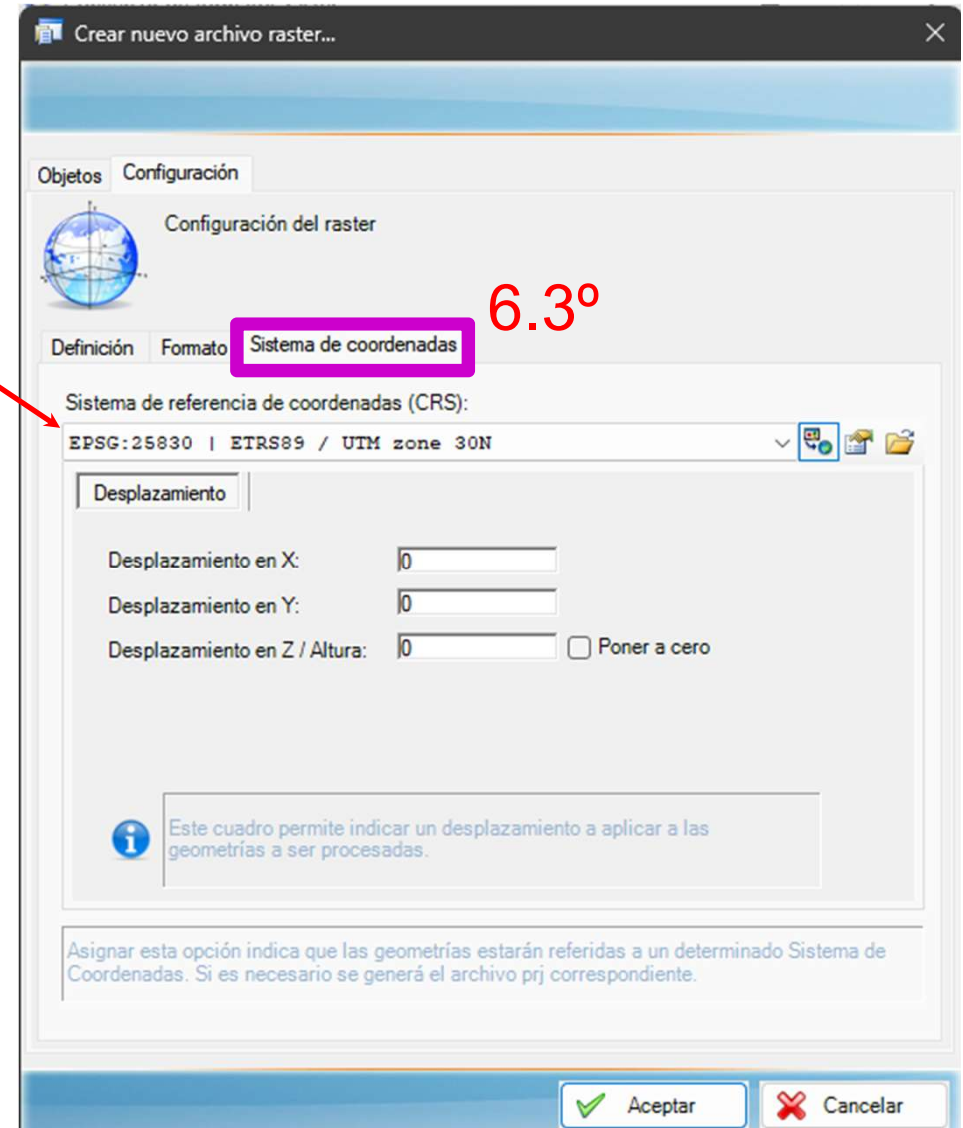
Crear nuevo archivo raster...

Objetos Configuración

Configuración del raster

6.3º

Definición Formato Sistema de coordenadas

Sistema de referencia de coordenadas (CRS):

EPSG:25830 | ETRS89 / UTM zone 30N

Desplazamiento

Desplazamiento en X: 0

Desplazamiento en Y: 0

Desplazamiento en Z / Altura: 0 Poner a cero

Este cuadro permite indicar un desplazamiento a aplicar a las geometrías a ser procesadas.

Asignar esta opción indica que las geometrías estarán referidas a un determinado Sistema de Coordenadas. Si es necesario se generá el archivo prj correspondiente.

Aceptar Cancelar